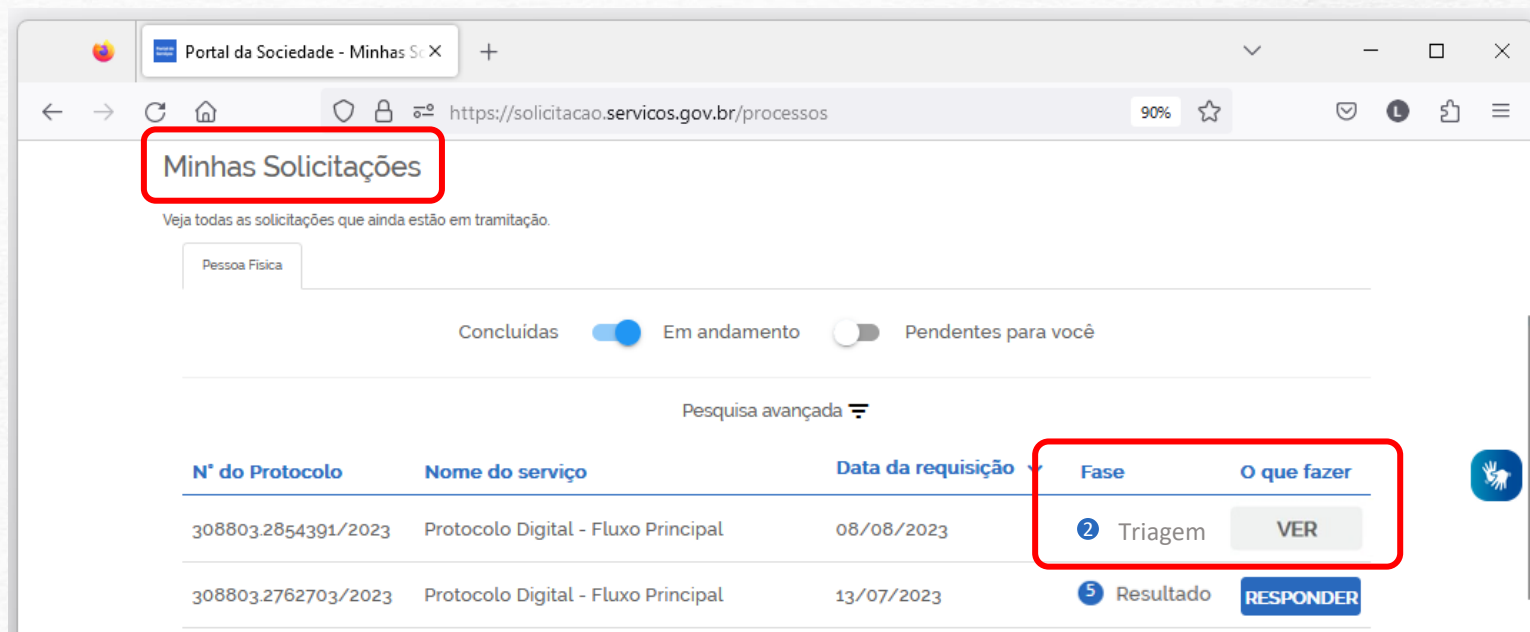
Portal da Sociedade - Minhas So

https://solicitacao.servicos.gov.br/processos

90%

Minhas Solicitações

Veja todas as solicitações que ainda estão em tramitação.

Pessoa Física

Concluídas Em andamento Pendentes para você

Pesquisa avançada

| N° do Protocolo | Nome do serviço | Data da requisição | Fase | O que fazer |
|---|---|---|---|---|
| 308803.2854391/2023 | Protocolo Digital - Fluxo Principal | 08/08/2023 | 2 Triagem | VER |
| 308803.2762703/2023 | Protocolo Digital - Fluxo Principal | 13/07/2023 | 5 Resultado | RESPONDER |